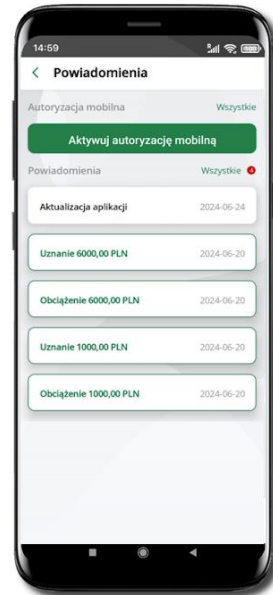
14:59

< Powiadomienia

Autoryzacja mobilna Wszystkie

Aktywuj autoryzację mobilną

Powiadomienia Wszystkie

Aktualizacja aplikacji 2024-06-24

Uznanie 6000,00 PLN 2024-06-20

Obciążenie 6000,00 PLN 2024-06-20

Uznanie 1000,00 PLN 2024-06-20

Obciążenie 1000,00 PLN 2024-06-20